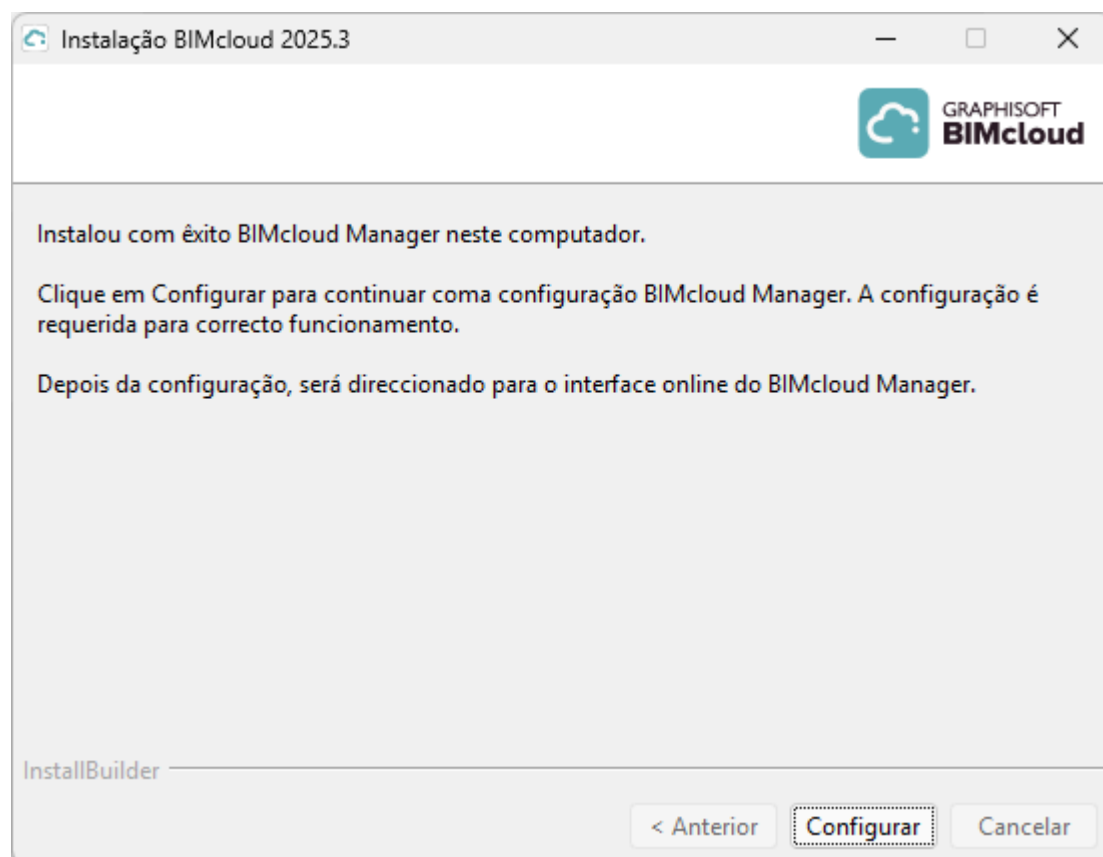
Instalação BIMcloud 2025.3

GRAPHISOFT
BIMcloud

Instalou com êxito BIMcloud Manager neste computador.

Clique em Configurar para continuar coma configuração BIMcloud Manager. A configuração é requerida para correcto funcionamento.

Depois da configuração, será direccionado para o interface online do BIMcloud Manager.

InstallBuilder

< Anterior | Configurar | Cancelar